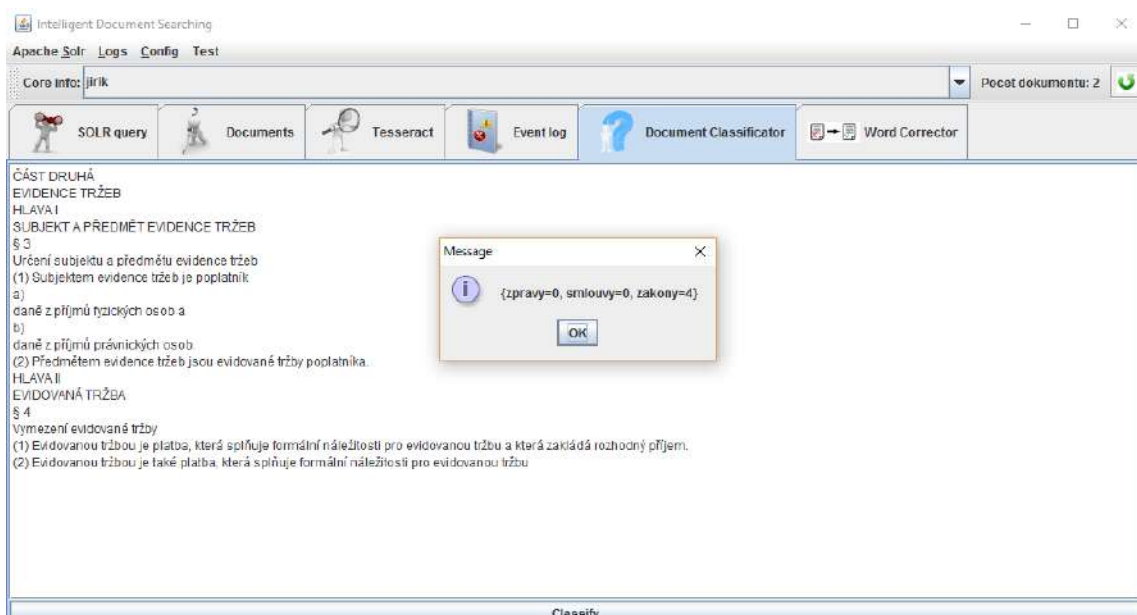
Intelligent Document Searching

Apache Solr Logs Config Test

Core info: jirik

Pocet dokumentu: 2

SOLR query Documents Tesseract Event log Document Classificator Word Corrector

ČÁST DRUHÁ
EVIDENCE TRŽEB
HLAVA I
SUBJEKT A PŘEDMĚT EVIDENCE TRŽEB
§ 3
Určení subjektu a předmětu evidence tržeb
(1) Subjektem evidence tržeb je poplatník
a)
daně z příjmů fyzických osob a
b)
daně z příjmů právnických osob.
(2) Předmětem evidence tržeb jsou evidované tržby poplatníka.
HLAVA II
EVIDOVANÁ TRŽBA
§ 4
Vymezení evidované tržby
(1) Evidovanou tržbou je platba, která splňuje formální náležitosti pro evidovanou tržbu a která zakládá rozhodný příjem.
(2) Evidovanou tržbou je také platba, která splňuje formální náležitosti pro evidovanou tržbu

Message

{zpravy=0, smlouvy=0, zakony=4}

OK

Classify